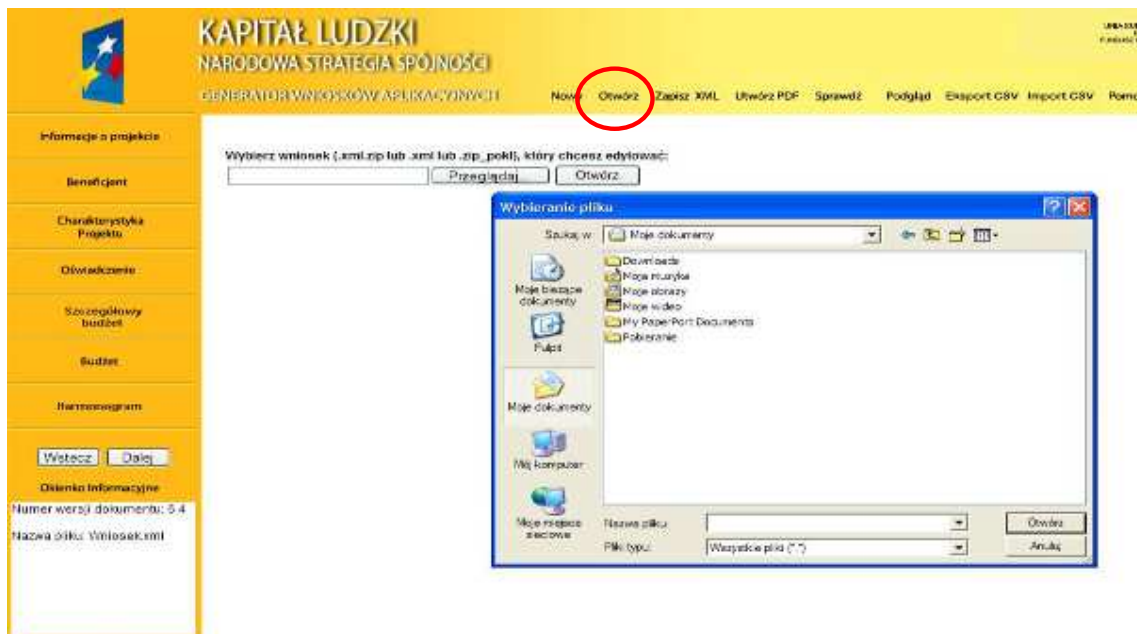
KAPITAŁ LUDZKI
NARODOWA STRATEGIA SPÓJNOŚCI

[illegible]

GENERATOR WNIOSKÓW APLIKACYJNYCH

Nowy Otwórz Zapisz XML Utwórz PDF Sprawdź Podgląd Eksport CSV Import CSV Pomo

Informacje o projekcie

Beneficjent

Charakterystyka Projektu

Oświadczenie

Szczegółowy budżet

Budżet

Harmonogram

Wstecz Dalej

Okienko Informacyjne

Numer wersji dokumentu: 5.4

Nazwa pliku: Wniosek.xml

Wybierz wniosek (.xml.zip lub .xml lub .zip_pokl), który chcesz edytować:

Przeglądaj Otwórz

Wybieranie pliku

Szukaj w: Moje dokumenty

Moje bieżące dokumenty

Pulpit

Moje dokumenty

Mój komputer

Moje miejsca sieciowe

Downloads
Moja muzyka
Moje obrazy
Moje wideo
My PaperPort Documents
Pobieranie

Nazwa pliku:

Pliki typu: Wszystkie pliki (*.*)

Otwórz

Anuluj